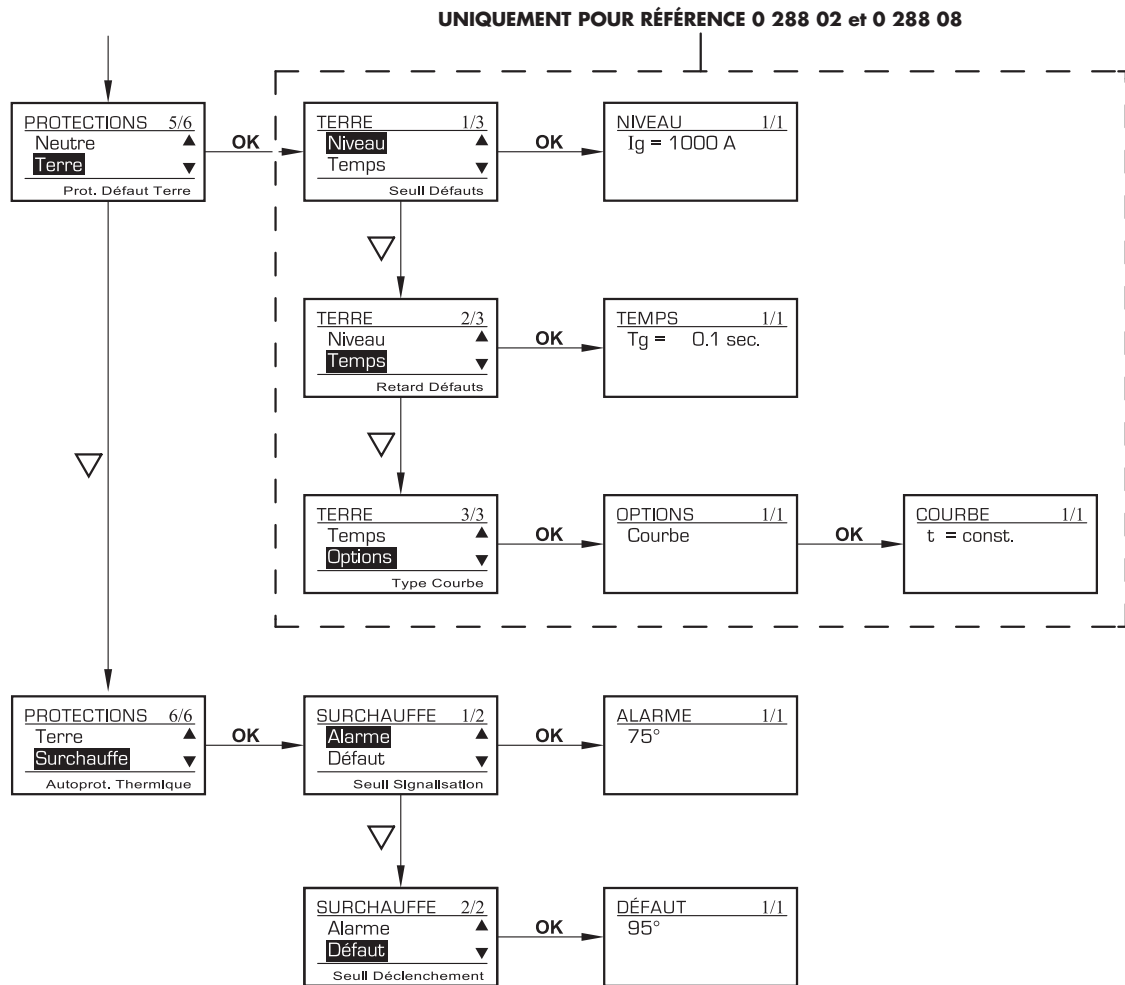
UNIQUEMENT POUR RÉFÉRENCE 0 288 02 et 0 288 08

PROTECTIONS 5/6
Neutre ▲
Terre ▼
Prot. Défaut Terre

OK

TERRE 1/3
Niveau ▲
Temps ▼
Seuil Défauts

OK

NIVEAU 1/1
Ig = 1000 A

TERRE 2/3
Niveau ▲
Temps ▼
Retard Défauts

OK

TEMPS 1/1
Tg = 0.1 sec.

TERRE 3/3
Temps ▲
Options ▼
Type Courbe

OK

OPTIONS 1/1
Courbe

OK

COURBE 1/1
t = const.

PROTECTIONS 6/6
Terre ▲
Surchauffe ▼
Autoprot. Thermique

OK

SURCHAUFFE 1/2
Alarme ▲
Défaut ▼
Seuil Signalisation

OK

ALARME 1/1
75°

SURCHAUFFE 2/2
Alarme ▲
Défaut ▼
Seuil Déclenchement

OK

DÉFAUT 1/1
95°